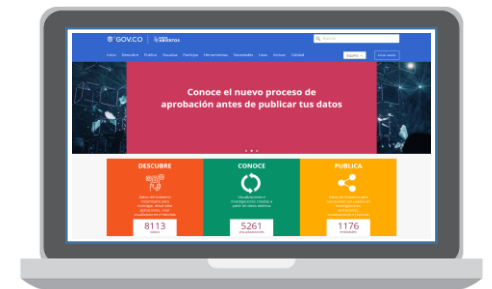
GOV.CO | Datos Abiertos

Inicio Descubre Publica Visualiza Participa Herramientas Novedades Guías Archivo Calidad

Conoce el nuevo proceso de aprobación antes de publicar tus datos

DESCUBRE
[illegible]
8113
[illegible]

CONOCE
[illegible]
5261
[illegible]

PUBLICA
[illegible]
1176
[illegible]